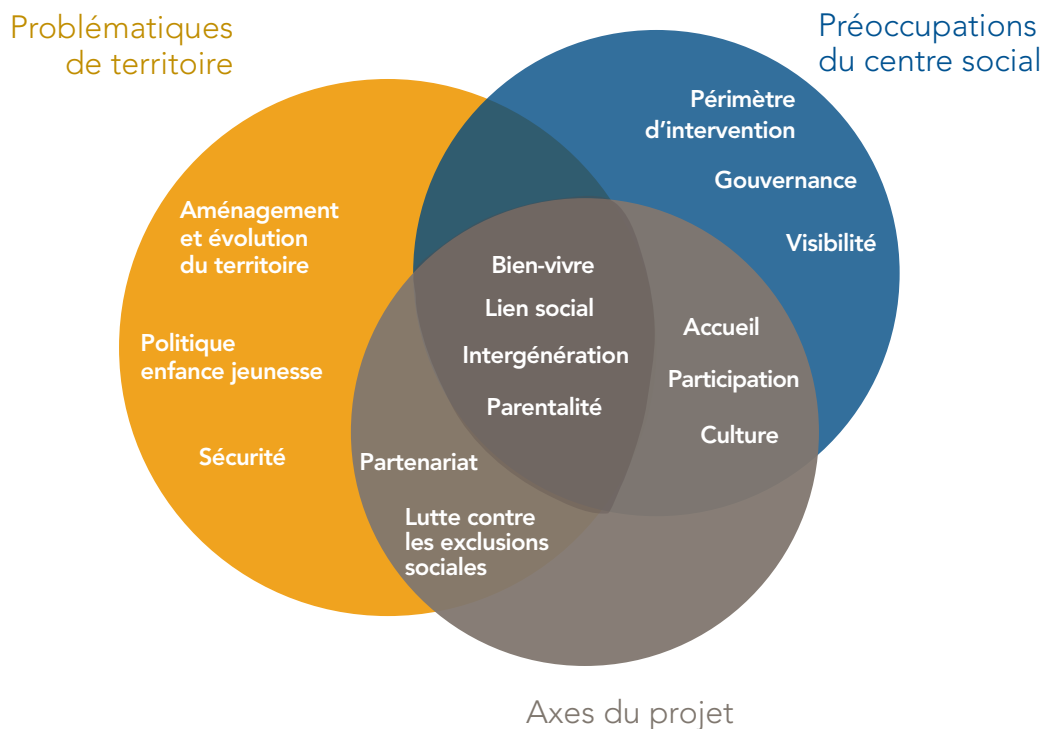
Problématiques de territoire

Préoccupations du centre social

Périmètre d'intervention

Gouvernance

Visibilité

Aménagement et évolution du territoire

Politique enfance jeunesse

Sécurité

Bien-vivre

Lien social

Intergénération

Parentalité

Accueil

Participation

Culture

Partenariat

Lutte contre les exclusions sociales

Axes du projet